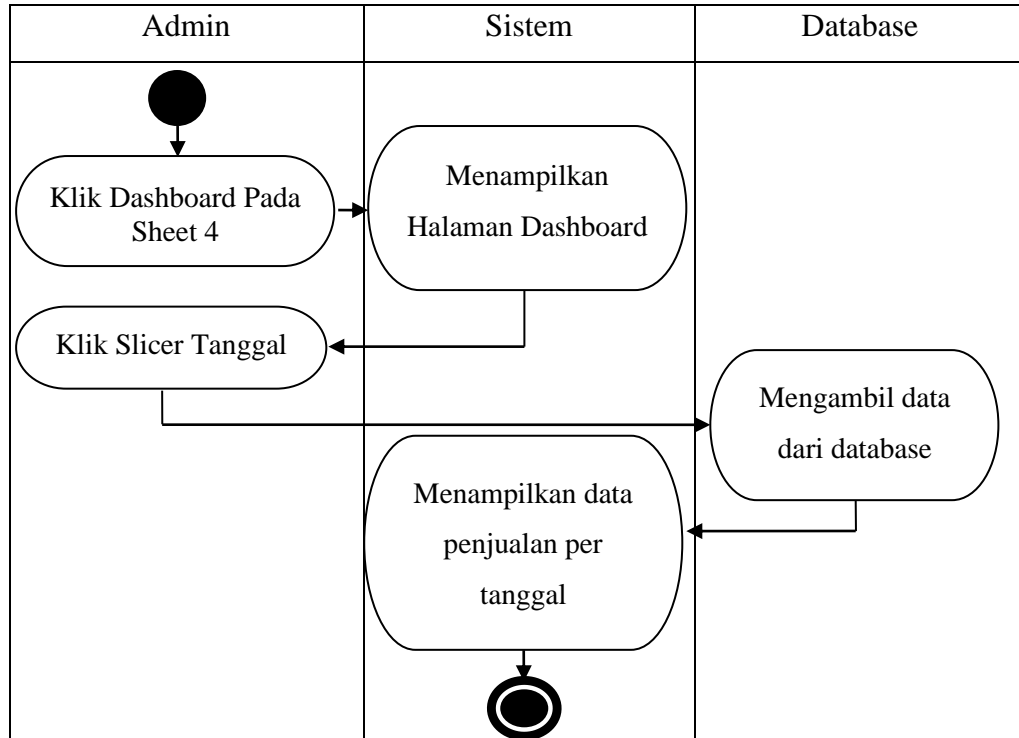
| Admin | Sistem | Database |
|---|---|---|
| Klik Dashboard Pada Sheet 4 | Menampilkan Halaman Dashboard | |
| Klik Slicer Tanggal | | Mengambil data dari database |
| | Menampilkan data penjualan per tanggal | |